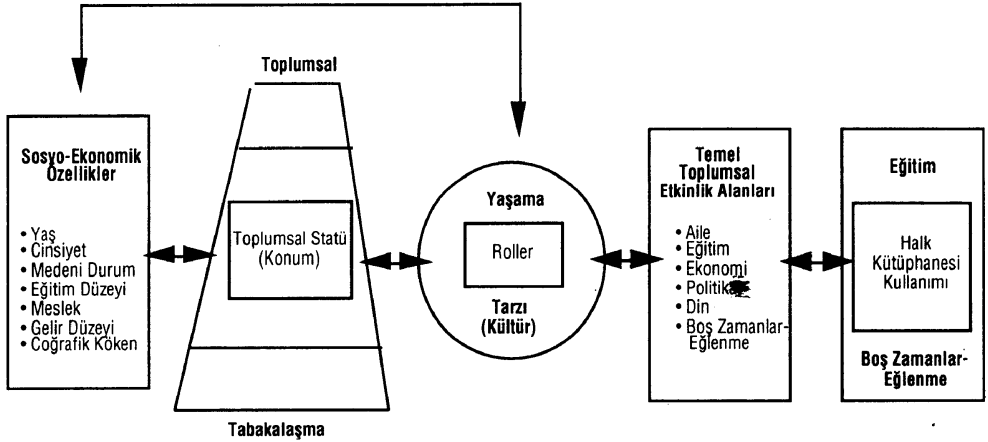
Sosyo-Ekonomik Özellikler

• Yaş
• Cinsiyet
• Medeni Durum
• Eğitim Düzeyi
• Meslek
• Gelir Düzeyi
• Coğrafik Köken

Toplumsal

Toplumsal Statü (Konum)

Tabakalaşma

Yaşama

Roller

Tarzı (Kültür)

Temel Toplumsal Etkinlik Alanları

• Aile
• Eğitim
• Ekonomi
• Politika
• Din
• Boş Zamanlar-Eğlenme

Eğitim

Halk Kütüphanesi Kullanımı

Boş Zamanlar-Eğlenme